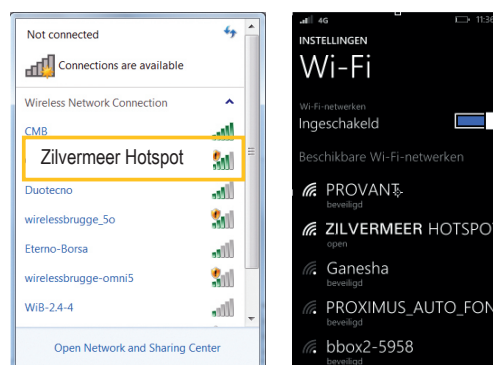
Not connected

Connections are available

Wireless Network Connection

CMB

Zilvermeer Hotspot

Duotecno

wirelessbrugge_5o

Eterno-Borsa

wirelessbrugge-omni5

WiB-2.4-4

Open Network and Sharing Center

4G 11:36

INSTELLINGEN

Wi-Fi

Wi-Fi-netwerken

Ingeschakeld

Beschikbare Wi-Fi-netwerken

PROVANT

beveiligd

ZILVERMEER HOTSPOT

open

Ganesha

beveiligd

PROXIMUS_AUTO_FON

beveiligd

bbox2-5958

beveiligd